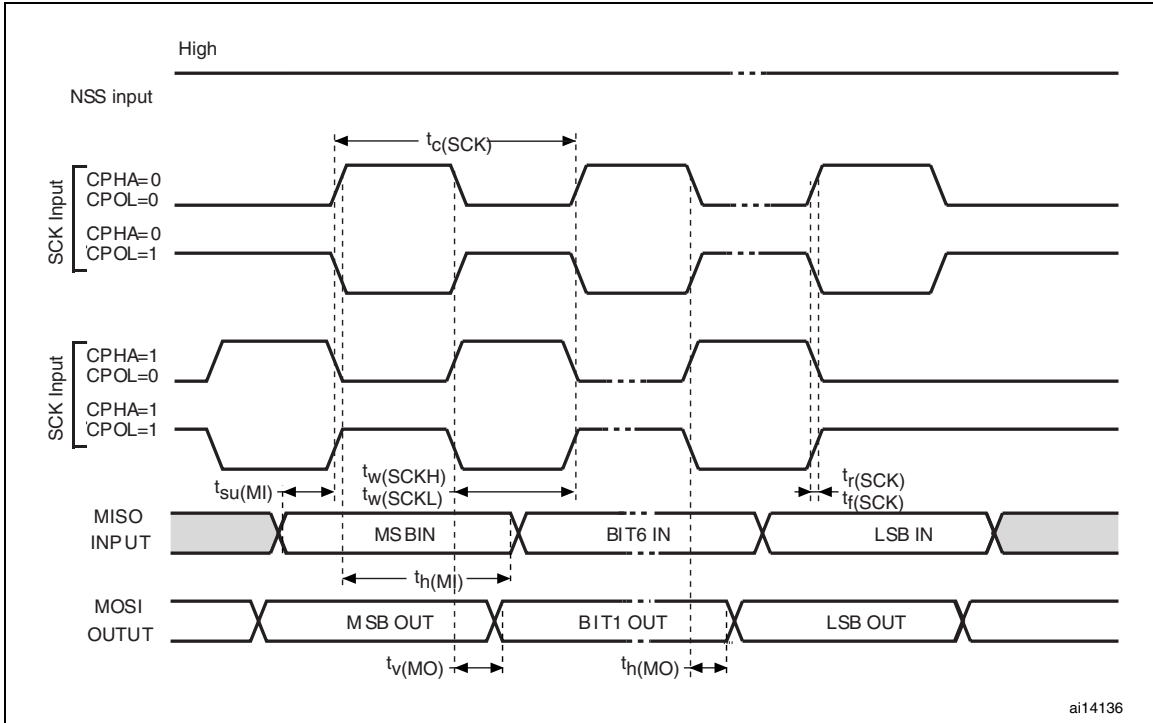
High

NSS input

$t_{c(SCK)}$

SCK Input

CPHA=0
CPOL=0

CPHA=0
CPOL=1

SCK Input

CPHA=1
CPOL=0

CPHA=1
CPOL=1

$t_{su(MI)}$

$t_{w(SCKH)}$
$t_{w(SCKL)}$

$t_{r(SCK)}$
$t_{f(SCK)}$

MISO
INPUT

MS BIN

BIT6 IN

LSB IN

$t_{h(MI)}$

MOSI
OUTUT

M SB OUT

B IT1 OUT

LSB OUT

$t_{v(MO)}$

$t_{h(MO)}$

ai14136